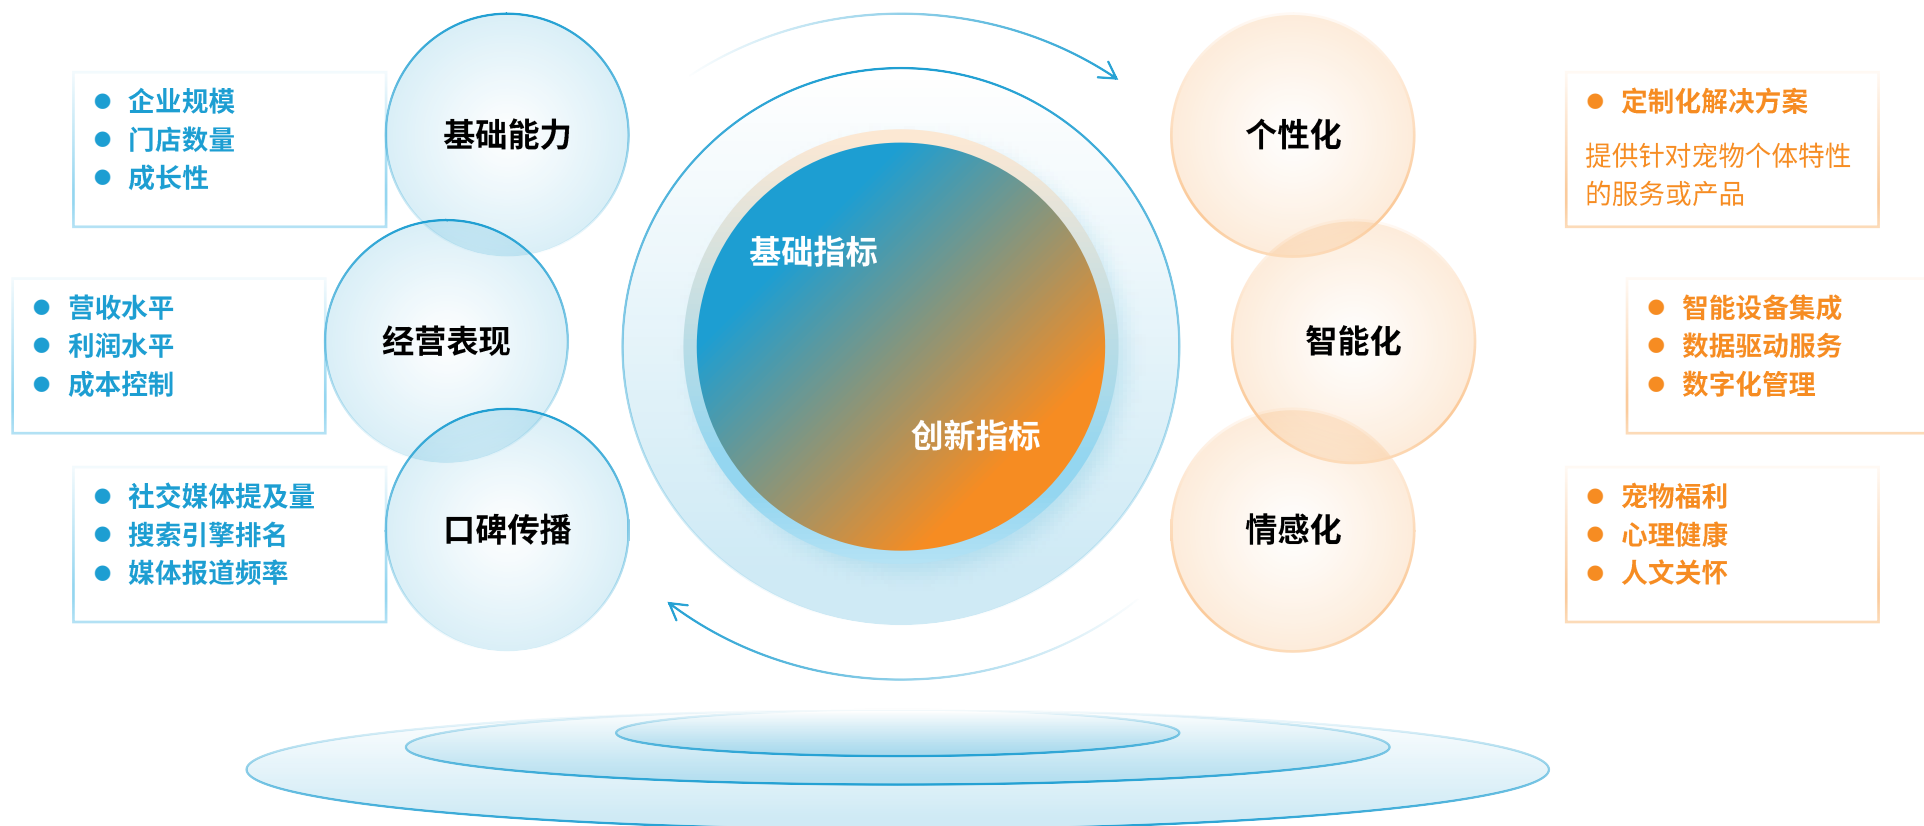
企业规模
门店数量
成长性

基础能力

营收水平
利润水平
成本控制

经营表现

社交媒体提及量
搜索引擎排名
媒体报道频率

口碑传播

基础指标

创新指标

个性化

定制化解决方案

提供针对宠物个体特性的服务或产品

智能化

智能设备集成
数据驱动服务
数字化管理

情感化

宠物福利
心理健康
人文关怀